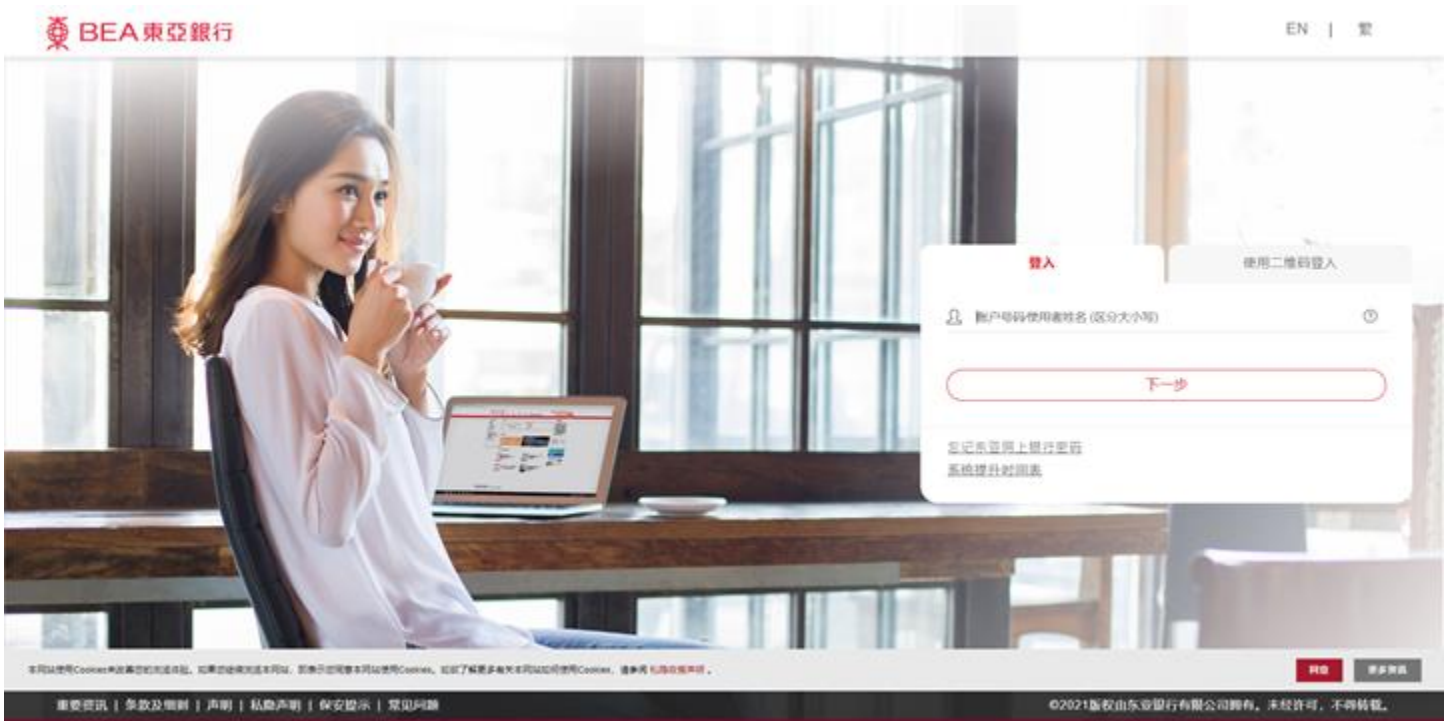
BEA東亞銀行

EN | 繁

登入

使用二维码登入

账户号码/使用者姓名 (区分大小写)

下一步

忘记东亚网上银行密码

系统提升时间表

本网站使用Cookies来改善您的浏览体验。如果您继续浏览本网站，即表示您同意本网站使用Cookies。如欲了解更多有关本网站如何使用Cookies，请参阅私隐政策声明。

同意

更多资讯

重要资讯 | 条款及细则 | 声明 | 私隐声明 | 保安提示 | 常见问题

©2021版权由东亚银行有限公司拥有。未经许可，不得转载。